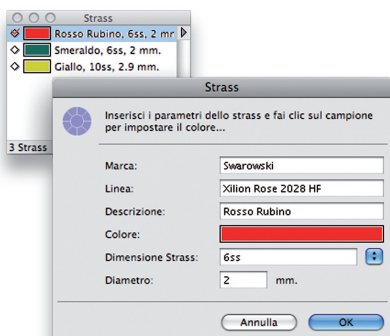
Strass

Rosso Rubino, 6ss, 2 mr

Smeraldo, 6ss, 2 mm.

Giallo, 10ss, 2.9 mm.

3 Strass

Strass

Inserisci i parametri dello strass e fai clic sul campione per impostare il colore...

| | |
|---|---|
| Marca: | Swarowski |
| Linea: | Xilion Rose 2028 HF |
| Descrizione: | Rosso Rubino |
| Colore: | |
| Dimensione Strass: | 6ss |
| Diametro: | 2 mm. |

Annulla

OK